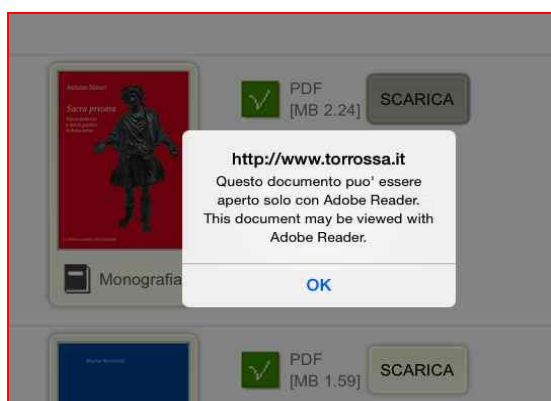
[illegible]

Sacra privata

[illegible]

PDF
[MB 2.24]

SCARICA

http://www.torrossa.it
Questo documento puo' essere aperto solo con Adobe Reader.
This document may be viewed with Adobe Reader.

OK

Monografia

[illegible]

PDF
[MB 1.59]

SCARICA